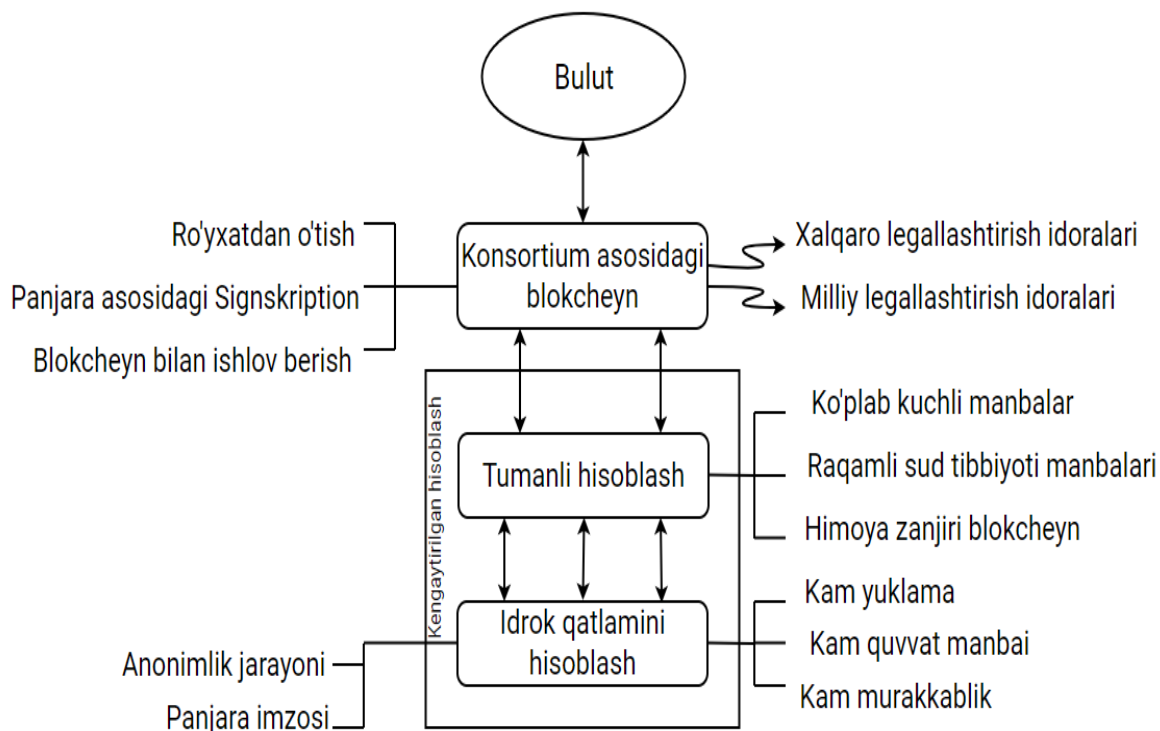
Bulut

Ro'yxatdan o'tish

Panjara asosidagi Signskription

Blokcheyn bilan ishlov berish

Konsortium asosidagi blokcheyn

Xalqaro legallashtirish idoralari

Milliy legallashtirish idoralari

Kengaytirilgan hisoblash

Tumanli hisoblash

Ko'plab kuchli manbalar

Raqamli sud tibbiyoti manbalari

Himoya zanjiri blokcheyn

Idrok qatlamini hisoblash

Kam yuklama

Kam quvvat manbai

Kam murakkablik

Anonimlik jarayoni

Panjara imzosi